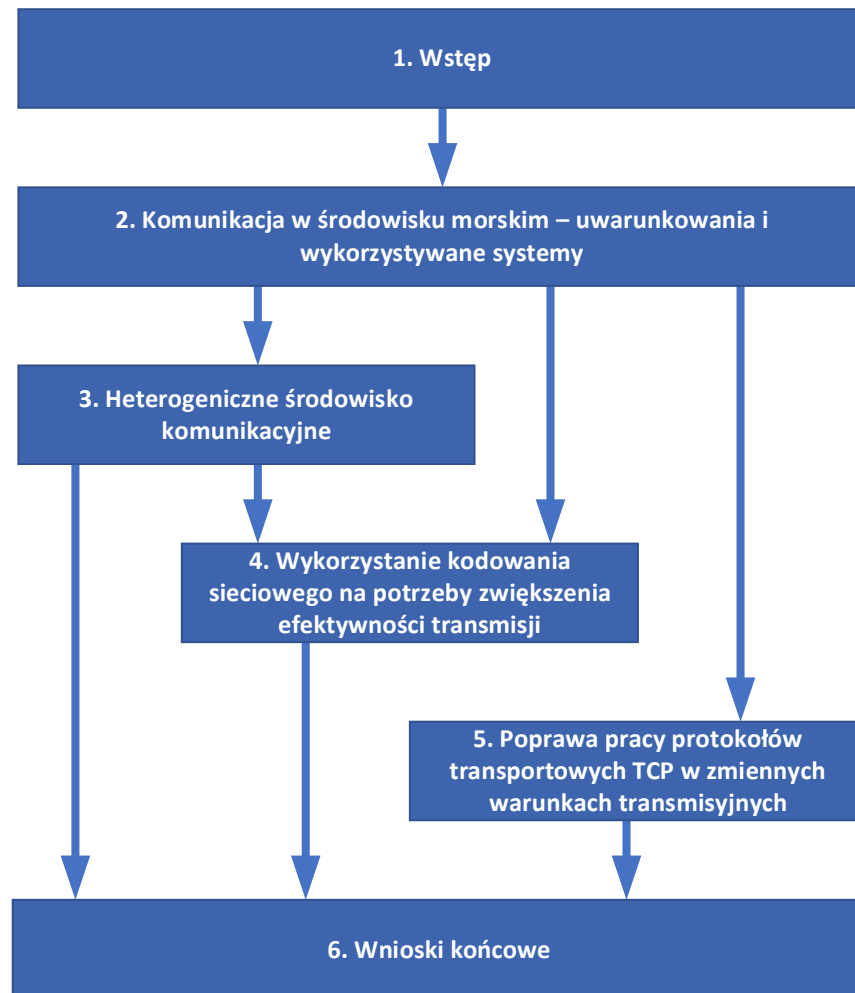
1. Wstęp

2. Komunikacja w środowisku morskim – uwarunkowania i wykorzystywane systemy

3. Heterogeniczne środowisko komunikacyjne

4. Wykorzystanie kodowania sieciowego na potrzeby zwiększenia efektywności transmisji

5. Poprawa pracy protokołów transportowych TCP w zmiennych warunkach transmisyjnych

6. Wnioski końcowe